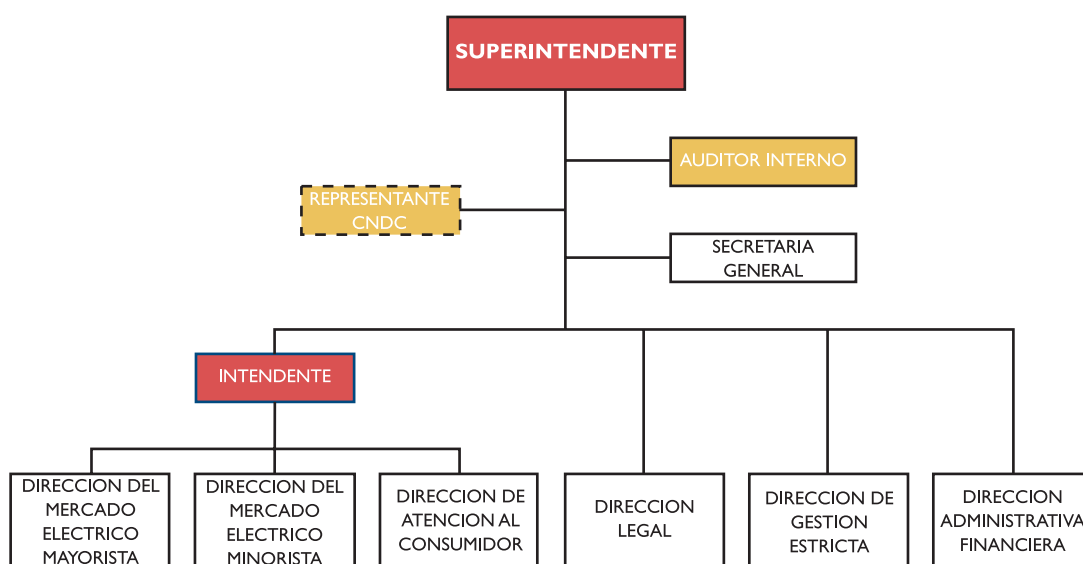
SUPERINTENDENTE

AUDITOR INTERNO

REPRESENTANTE CNDC

SECRETARIA GENERAL

INTENDENTE

DIRECCION DEL MERCADO ELECTRICO MAYORISTA

DIRECCION DEL MERCADO ELECTRICO MINORISTA

DIRECCION DE ATENCION AL CONSUMIDOR

DIRECCION LEGAL

DIRECCION DE GESTION ESTRICTA

DIRECCION ADMINISTRATIVA FINANCIERA